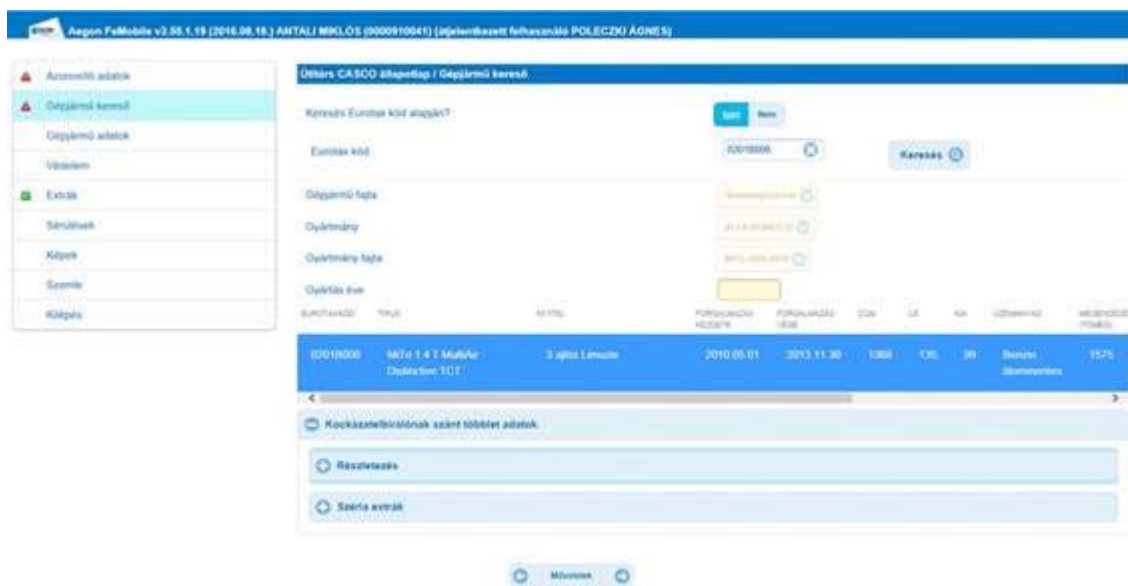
Aegon FeMobile v2.55.1.19 (2016.08.18.) ANTALI MIKLÓS (0000910041) (átjelentkezett felhasználó POLECZKI ÁGNES)

Azonosító adatok
Gépjármű kereső
Gépjármű adatok
Védelem
Extrák
Sérülések
Képek
Szemle
Kilépés

Úttárs CASCO állapotlap / Gépjármű kereső

Keresés Eurotax kód alapján?
Igen
Nem
Eurotax kód
02018000
Keresés
Gépjármű fajta
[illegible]
Gyártmány
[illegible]
Gyártmány fajta
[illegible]
Gyártás éve

| EUROTAXKÓD | TÍPUS | KIVITEL | FORGALMAZÁS KEZDETE | FORGALMAZÁS VÉGE | CCM | LE | KW | ÜZEMANYAG | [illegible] |
|---|---|---|---|---|---|---|---|---|---|
| 02018000 | MiTo 1.4 T MultiAir Distinctive TCT | 3 ajtós Limuzin | 2010.05.01 | 2013.11.30 | 1368 | 135 | 99 | Benzin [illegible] | 1575 |

Kockázatelbírálónak szánt többlet adatok
Részletezés
Széria extrák

Műveletek